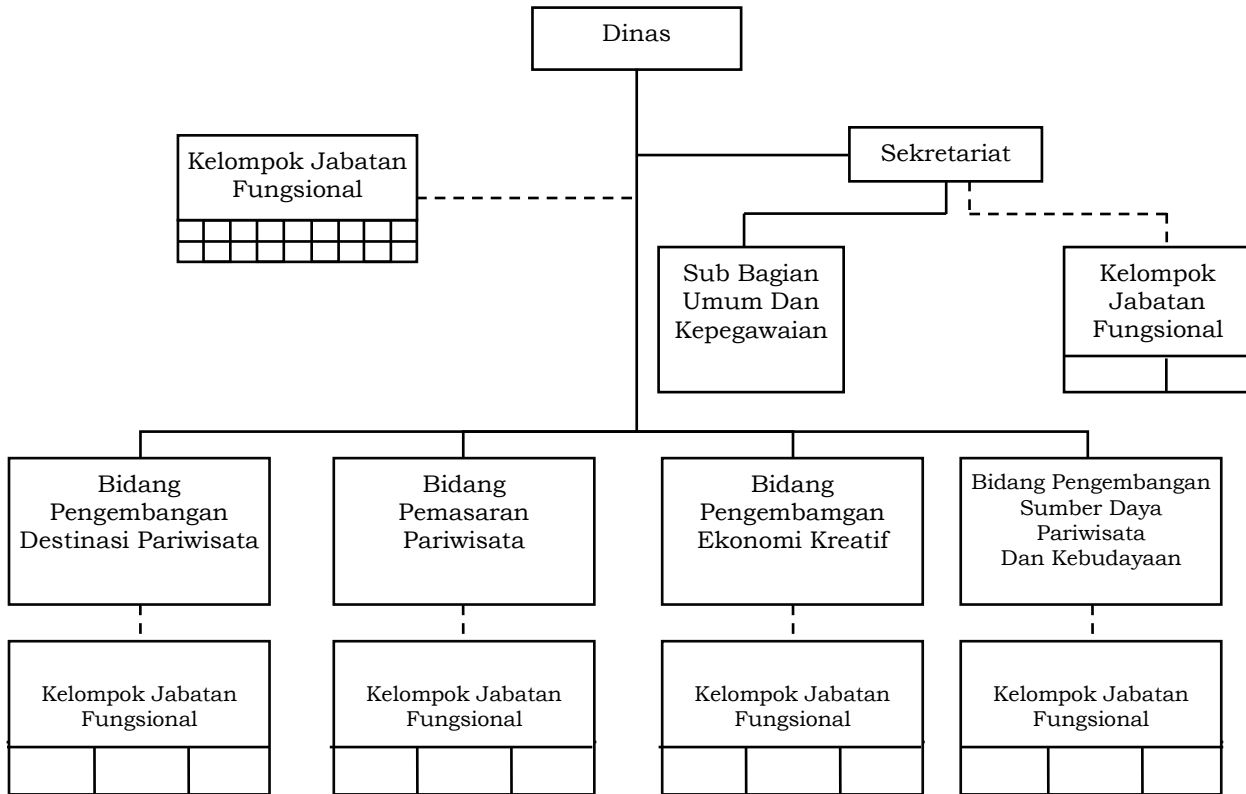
Dinas

Kelompok Jabatan Fungsional

Sekretariat

Sub Bagian Umum Dan Kepegawaian

Kelompok Jabatan Fungsional

Bidang Pengembangan Destinasi Pariwisata

Bidang Pemasaran Pariwisata

Bidang Pengembamgan Ekonomi Kreatif

Bidang Pengembangan Sumber Daya Pariwisata Dan Kebudayaan

Kelompok Jabatan Fungsional

Kelompok Jabatan Fungsional

Kelompok Jabatan Fungsional

Kelompok Jabatan Fungsional